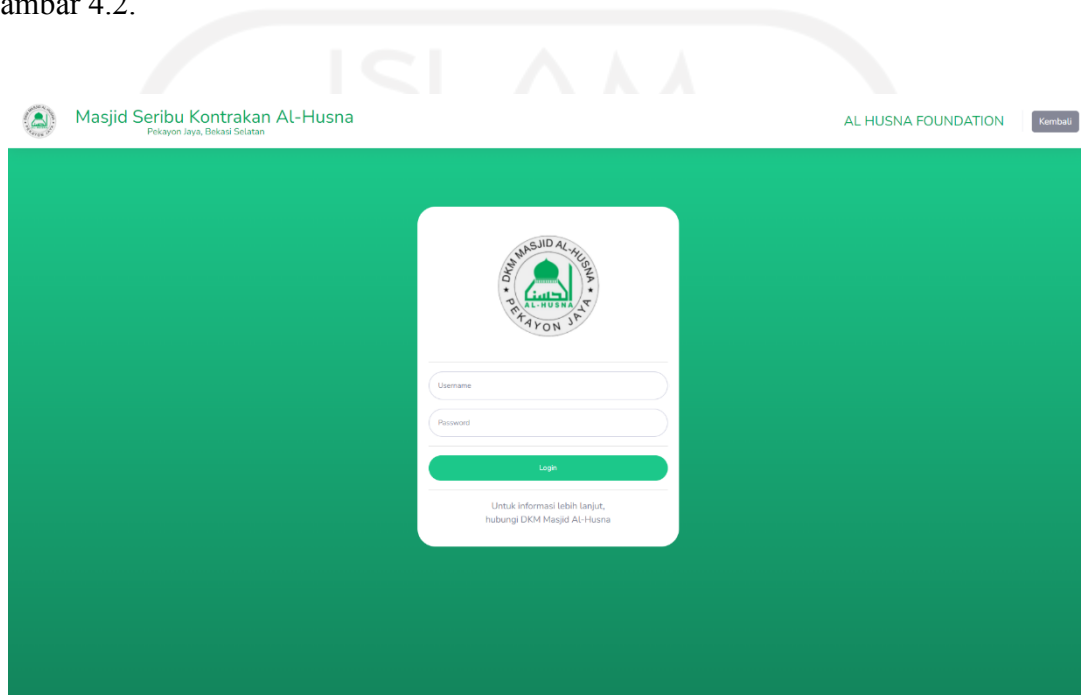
ambar 4.2.

ISLAM

Masjid Seribu Kontrakan Al-Husna
Pekayon Jaya, Bekasi Selatan

AL HUSNA FOUNDATION

Kembali

DKM MASJID AL-HUSNA
الحسنى
AL-HUSNA
PEKAYON JAYA

Username

Password

Login

Untuk informasi lebih lanjut,
hubungi DKM Masjid Al-Husna